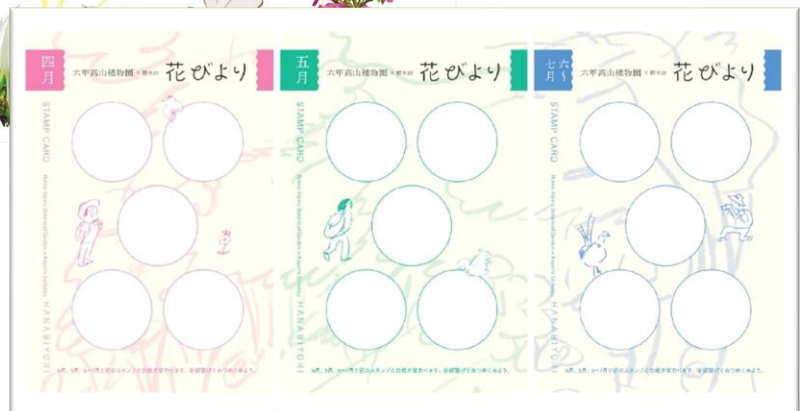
四月

六甲高山植物園 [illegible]

花びより

STAMP CARD

Rokko Alpine Botanical Garden × Kogure Seisaku

HANABIYORI

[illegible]

五月

六甲高山植物園 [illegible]

花びより

STAMP CARD

Rokko Alpine Botanical Garden × Kogure Seisaku

HANABIYORI

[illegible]

六月～七月

六甲高山植物園 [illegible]

花びより

STAMP CARD

Rokko Alpine Botanical Garden × Kogure Seisaku

HANABIYORI

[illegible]